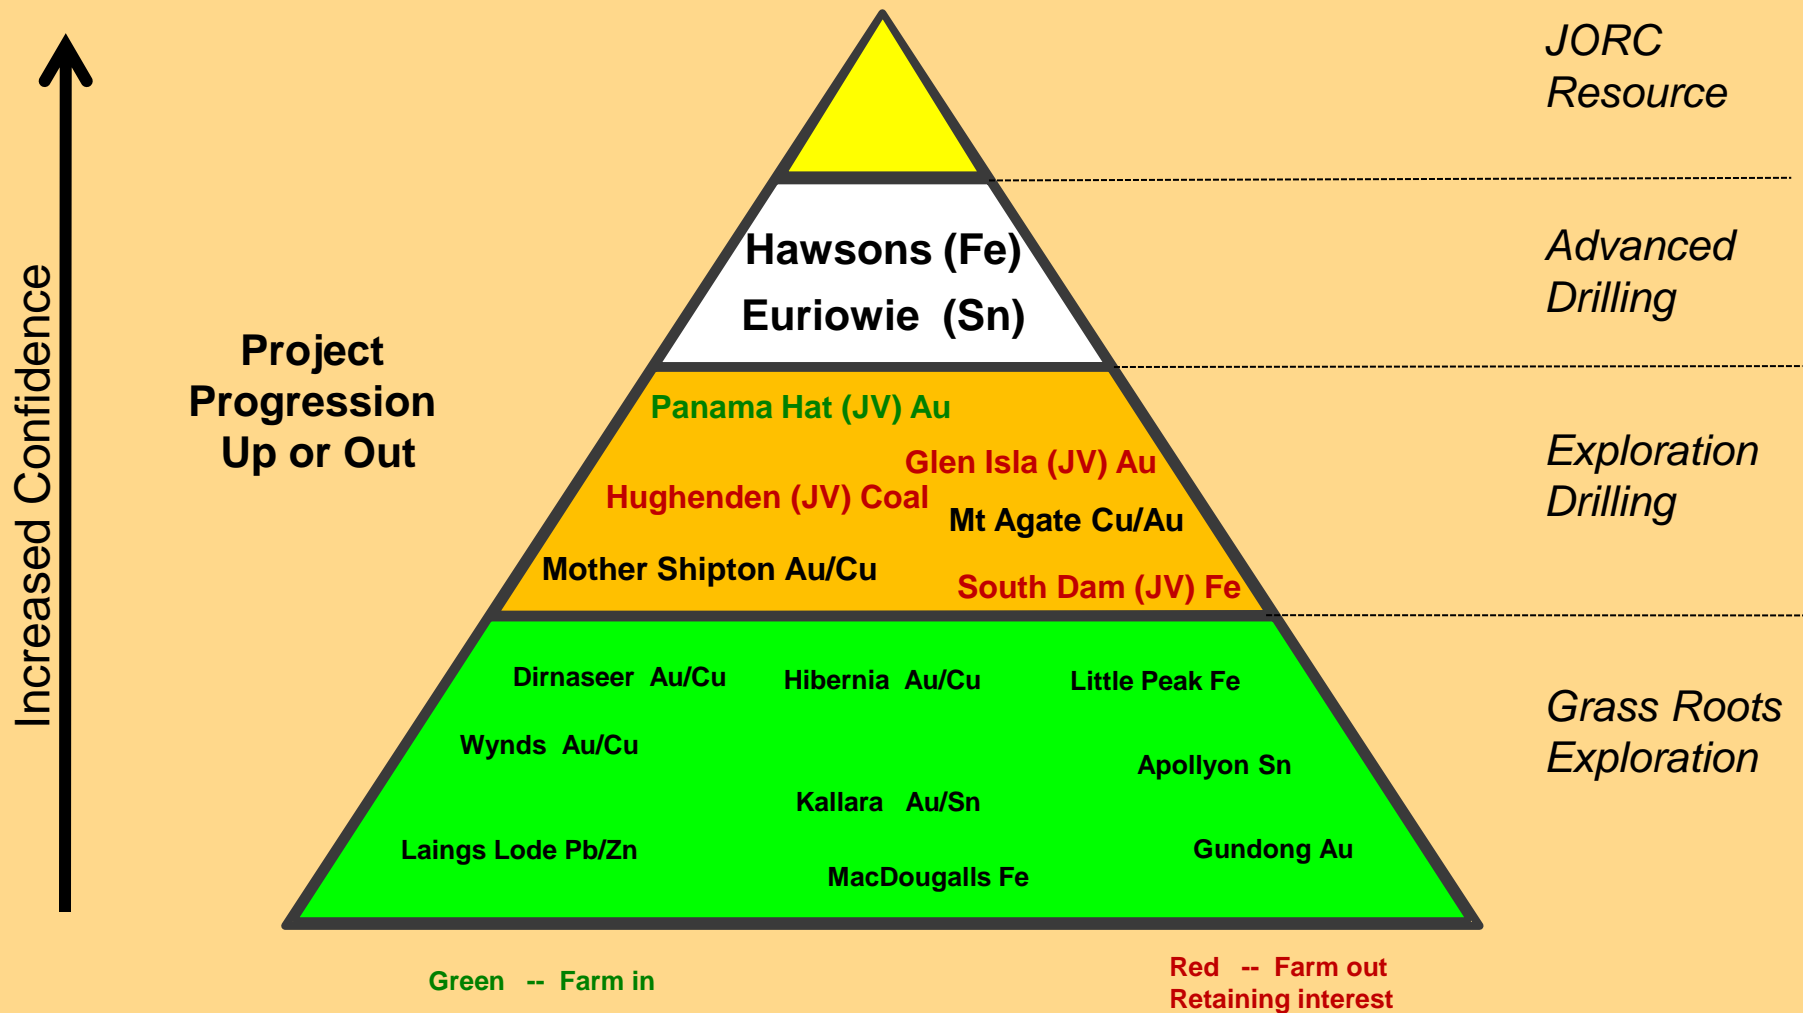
Increased Confidence

Project Progression Up or Out

JORC Resource

Hawsons (Fe)
Euriowie (Sn)

Advanced Drilling

Panama Hat (JV) Au
Glen Isla (JV) Au
Hughenden (JV) Coal
Mt Agate Cu/Au
Mother Shipton Au/Cu
South Dam (JV) Fe

Exploration Drilling

Dirnaseer Au/Cu
Hibernia Au/Cu
Little Peak Fe
Wynds Au/Cu
Apollyon Sn
Kallara Au/Sn
Laings Lode Pb/Zn
Gundong Au
MacDougalls Fe

Grass Roots Exploration

Green -- Farm in

Red -- Farm out
Retaining interest